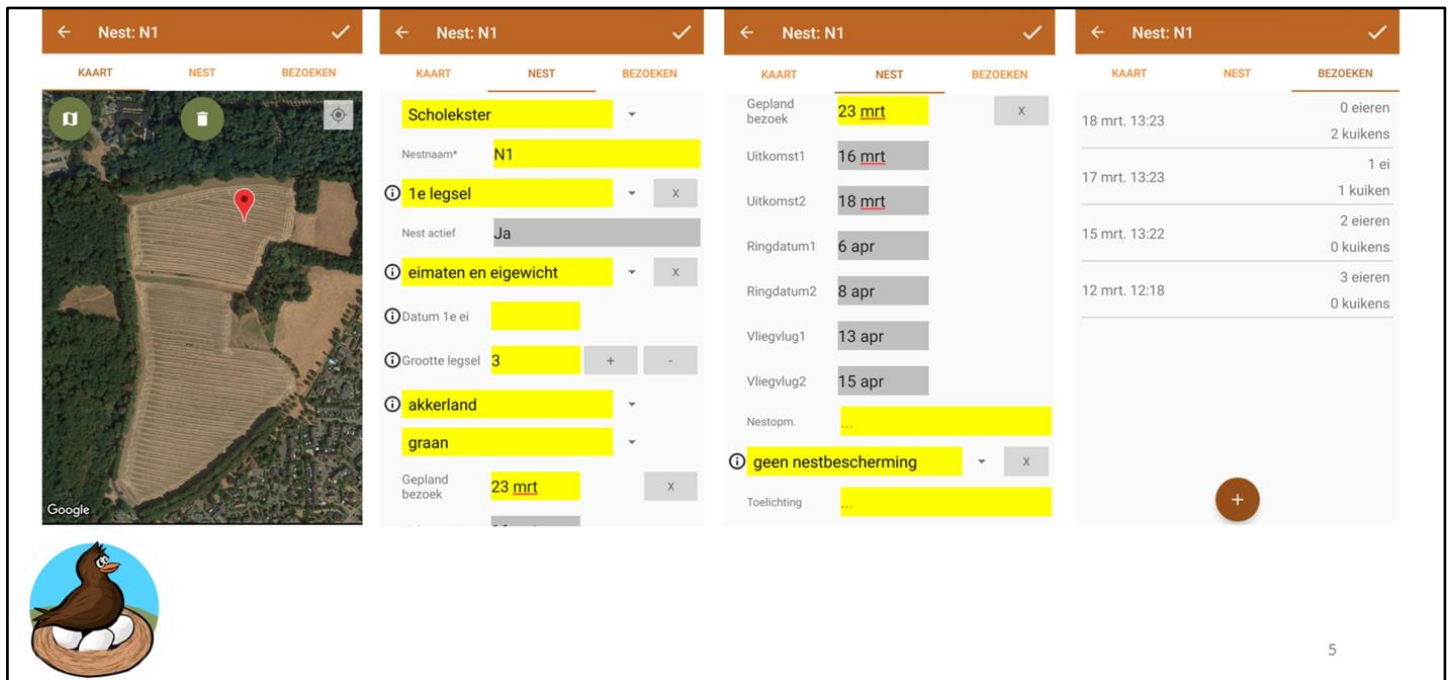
← Nest: N1 ✓

KAART NEST BEZOEKEN

Google

← Nest: N1 ✓

KAART NEST BEZOEKEN

Scholekster

Nestnaam* N1

1e legsel x

Nest actief Ja

eimaten en eigewicht x

Datum 1e ei

Grootte legsel 3 + -

akkerland

graan

Gepland bezoek 23 mrt x

← Nest: N1 ✓

KAART NEST BEZOEKEN

Gepland bezoek 23 mrt x

Uitkomst1 16 mrt

Uitkomst2 18 mrt

Ringdatum1 6 apr

Ringdatum2 8 apr

Vliegvlug1 13 apr

Vliegvlug2 15 apr

Nestopm. ...

geen nestbescherming x

Toelichting ...

← Nest: N1 ✓

KAART NEST BEZOEKEN

18 mrt. 13:23 0 eieren 2 kuikens

17 mrt. 13:23 1 ei 1 kuiken

15 mrt. 13:22 2 eieren 0 kuikens

12 mrt. 12:18 3 eieren 0 kuikens

+

5